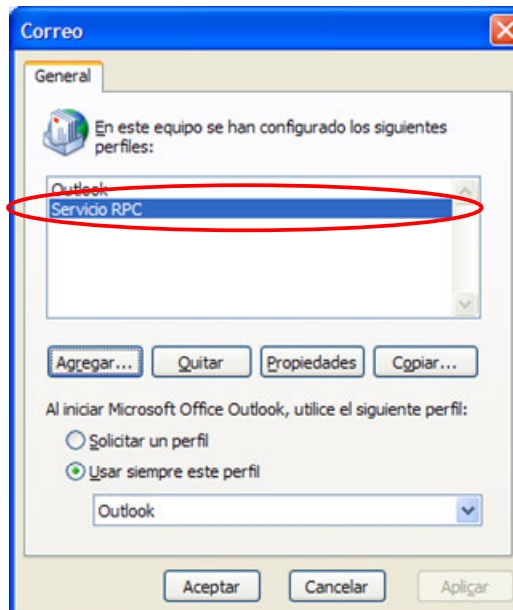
Correo

General

En este equipo se han configurado los siguientes perfiles:

Outlook
Servicio RPC

Agregar...
Quitar
Propiedades
Copiar...

Al iniciar Microsoft Office Outlook, utilice el siguiente perfil:

Solicitar un perfil
Usar siempre este perfil

Outlook

Aceptar
Cancelar
Aplicar